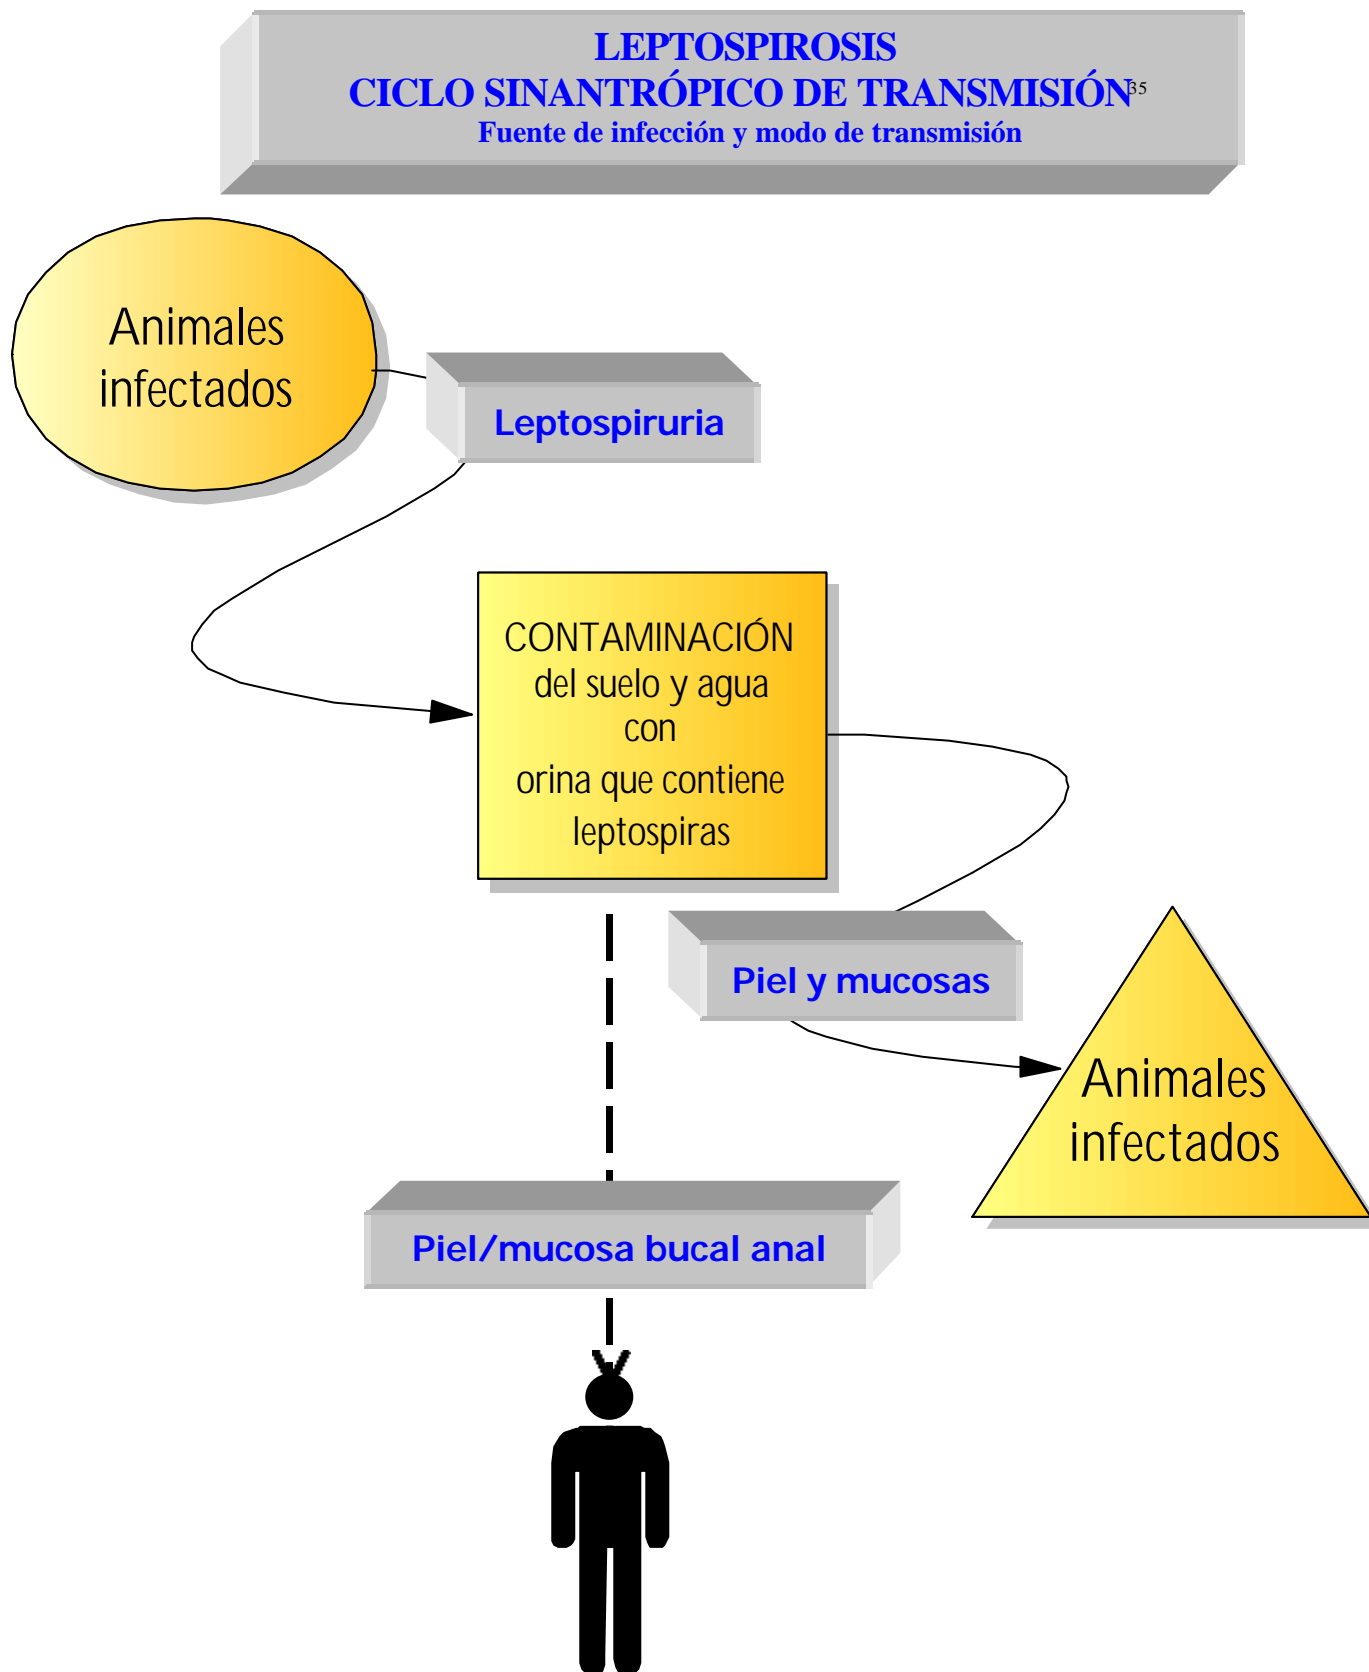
LEPTOSPIROSIS
CICLO SINANTRÓPICO DE TRANSMISIÓN$^{35}$
Fuente de infección y modo de transmisión

Animales infectados

Leptospiruria

CONTAMINACIÓN del suelo y agua con orina que contiene leptospiras

Piel y mucosas

Animales infectados

Piel/mucosa bucal anal